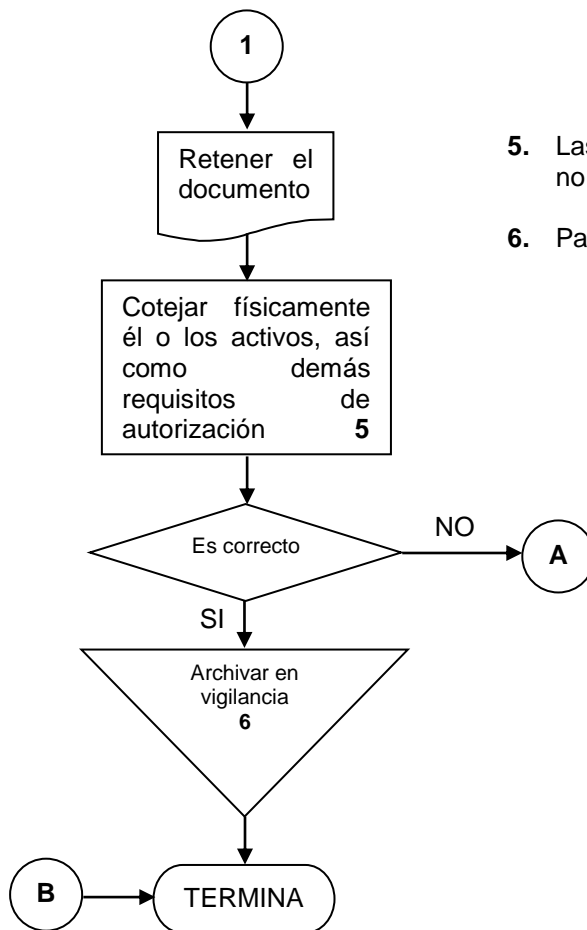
1

Retener el documento

Cotejar físicamente él o los activos, así como demás requisitos de autorización **5**

Es correcto

NO

A

SI

Archivar en vigilancia
**6**

B

TERMINA

**5.** Las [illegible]
no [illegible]

**6.** Pa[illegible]